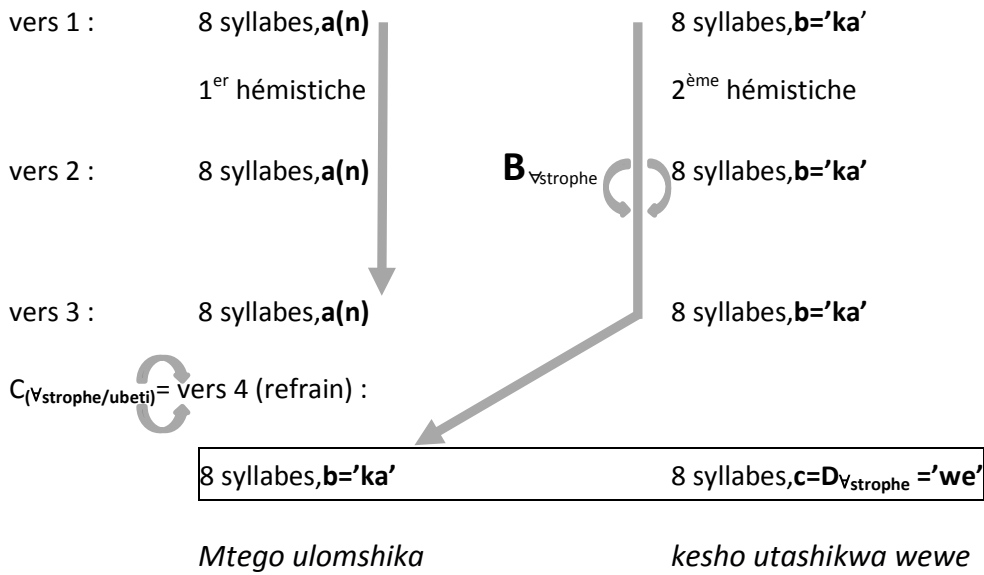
vers 1 : 8 syllabes,**a(n)** 8 syllabes,**b='ka**'

1$^{er}$ hémistiche 2$^{ème}$ hémistiche

vers 2 : 8 syllabes,**a(n)** **B**$_{\forall strophe}$ 8 syllabes,**b='ka'**

vers 3 : 8 syllabes,**a(n)** 8 syllabes,**b='ka'**

C$_{(\forall strophe/ubeti)}$= vers 4 (refrain) :

| 8 syllabes,**b='ka'** | 8 syllabes,**c=D$_{\forall strophe}$ ='we'** |
|---|---|

*Mtego ulomshika* *kesho utashikwa wewe*